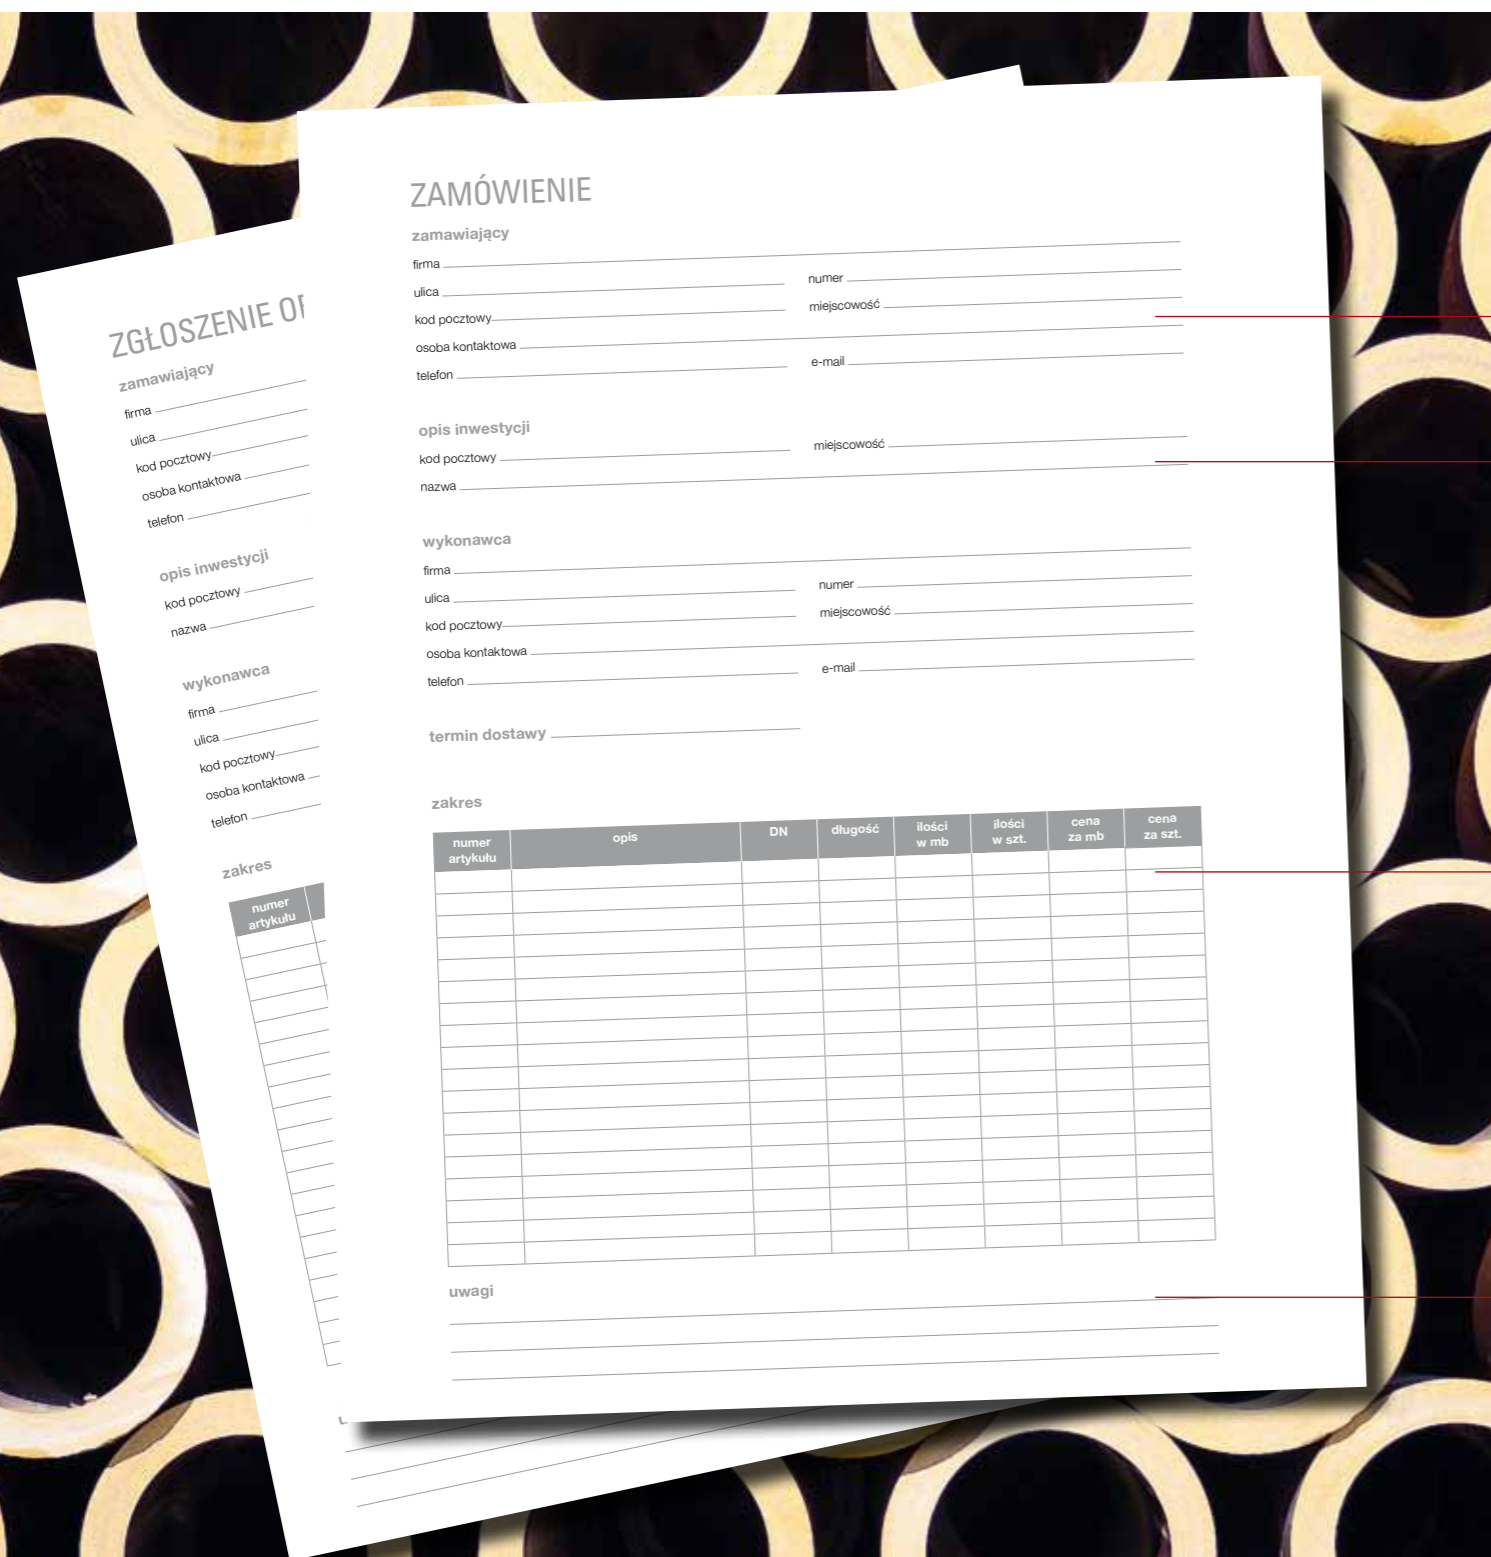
ZGŁOSZENIE O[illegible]

zamawiający

firma

ulica

kod pocztowy

osoba kontaktowa

telefon

opis inwestycji

kod pocztowy

nazwa

wykonawca

firma

ulica

kod pocztowy

osoba kontaktowa

telefon

zakres

| numer artykułu |
|---|

ZAMÓWIENIE

zamawiający

firma

ulica numer

kod pocztowy miejscowość

osoba kontaktowa

telefon e-mail

opis inwestycji

kod pocztowy miejscowość

nazwa

wykonawca

firma

ulica numer

kod pocztowy miejscowość

osoba kontaktowa

telefon e-mail

termin dostawy

zakres

| numer artykułu | opis | DN | długość | ilości w mb | ilości w szt. | cena za mb | cena za szt. |
|---|---|---|---|---|---|---|---|
| | | | | | | | |

uwagi